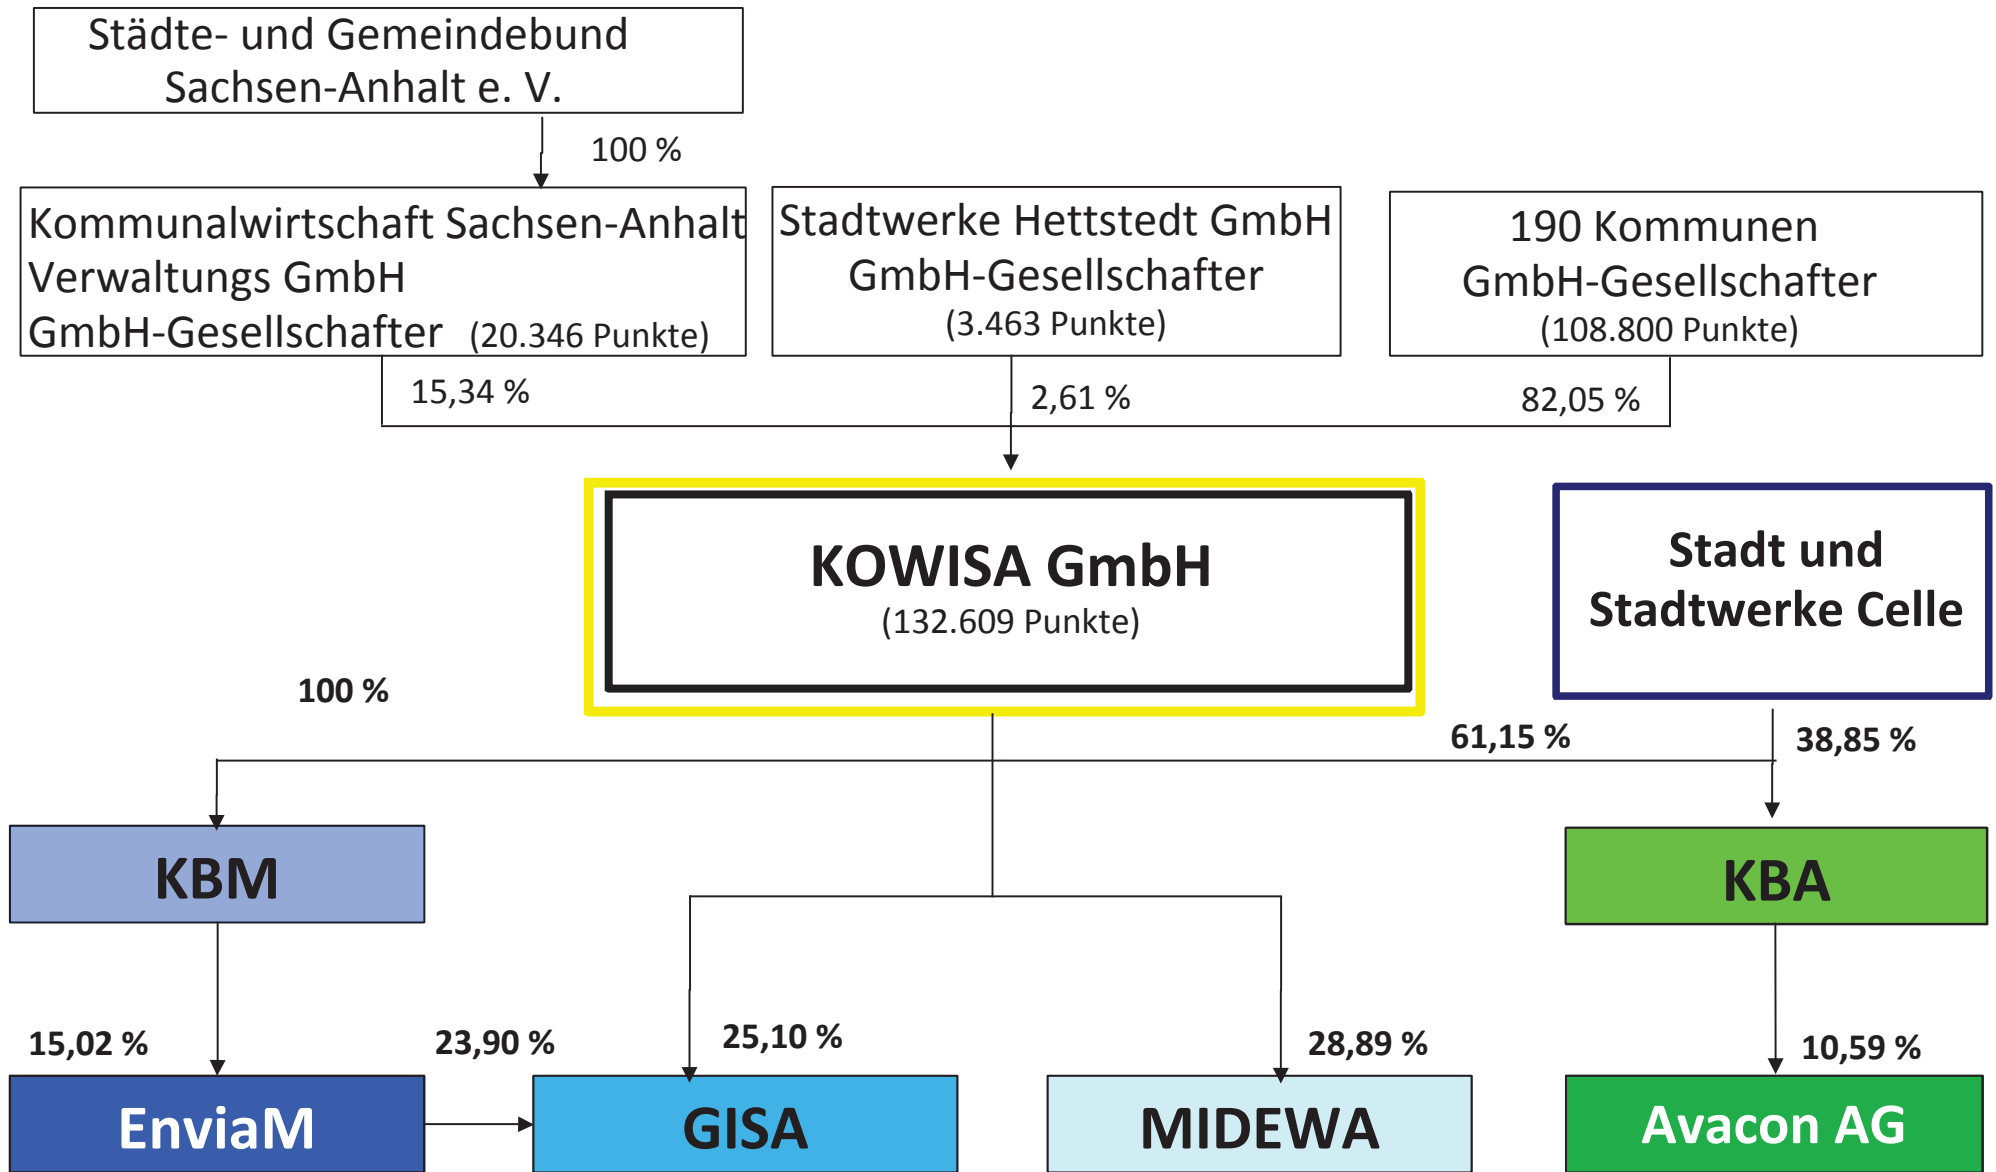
Städte- und Gemeindebund Sachsen-Anhalt e. V.

100 %

Kommunalwirtschaft Sachsen-Anhalt Verwaltungs GmbH GmbH-Gesellschafter (20.346 Punkte)

Stadtwerke Hettstedt GmbH GmbH-Gesellschafter (3.463 Punkte)

190 Kommunen GmbH-Gesellschafter (108.800 Punkte)

15,34 %

2,61 %

82,05 %

KOWISA GmbH (132.609 Punkte)

Stadt und Stadtwerke Celle

100 %

61,15 %

38,85 %

KBM

KBA

15,02 %

23,90 %

25,10 %

28,89 %

10,59 %

EnviaM

GISA

MIDEWA

Avacon AG